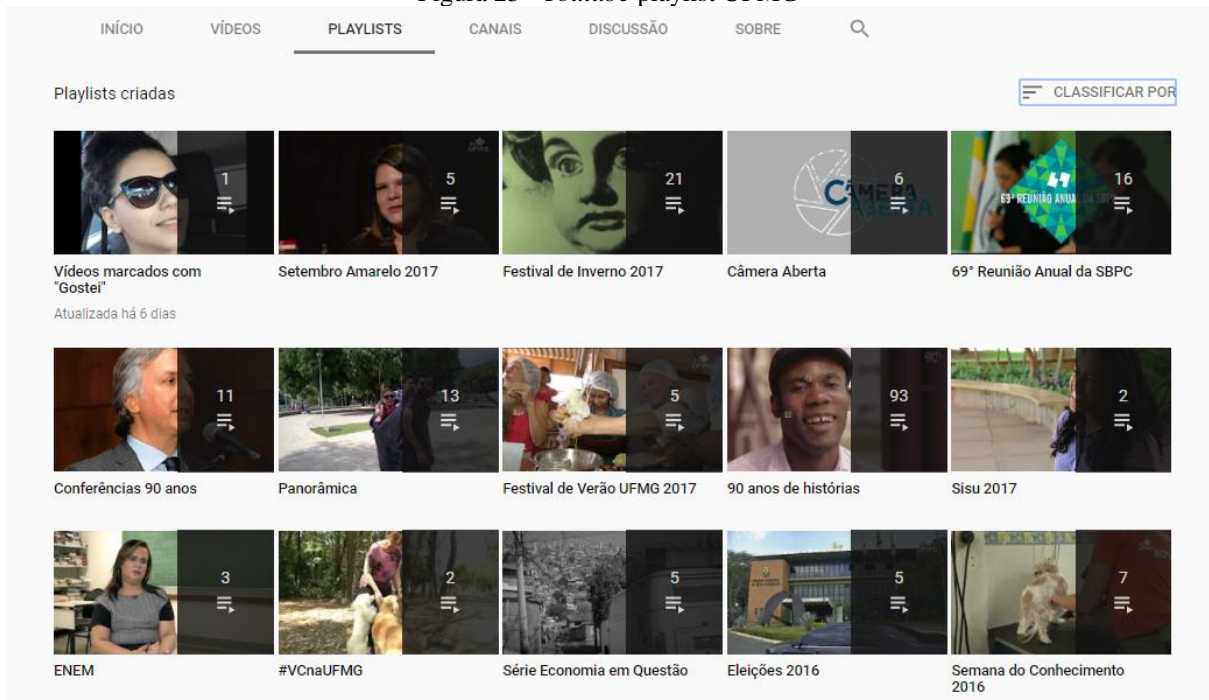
Figura 25 – Youtube playlist UFMG

INÍCIO VÍDEOS PLAYLISTS CANAIS DISCUSSÃO SOBRE

Playlists criadas

CLASSIFICAR POR

1
Vídeos marcados com "Gostei"
Atualizada há 6 dias

5
Setembro Amarelo 2017

21
Festival de Inverno 2017

6
Câmera Aberta

16
69° Reunião Anual da SBPC

11
Conferências 90 anos

13
Panorâmica

5
Festival de Verão UFMG 2017

93
90 anos de histórias

2
Sisu 2017

3
ENEM

2
#VCnaUFMG

5
Série Economia em Questão

5
Eleições 2016

7
Semana do Conhecimento 2016